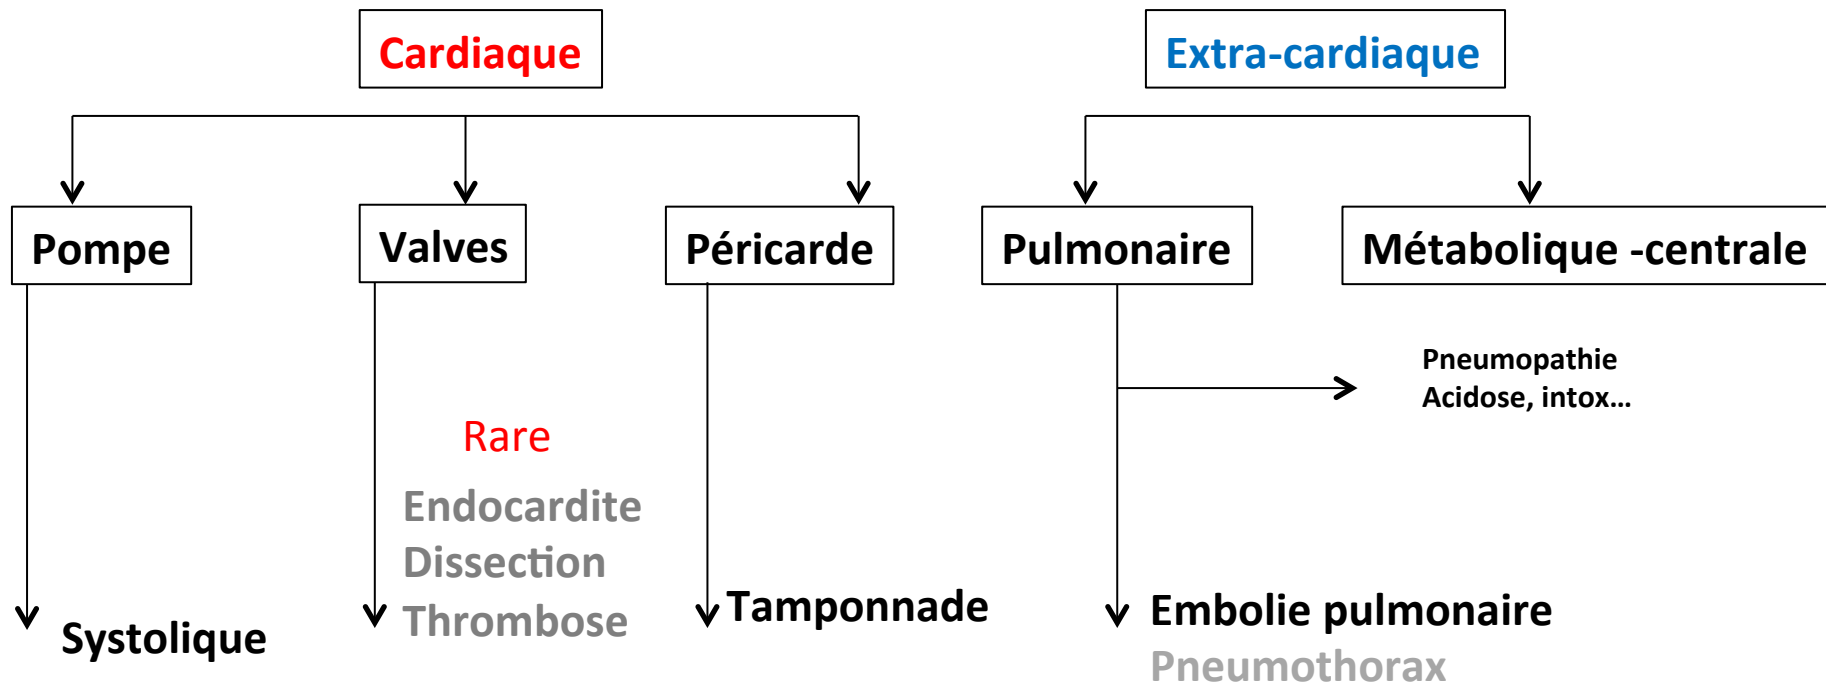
Cardiaque

Extra-cardiaque

Pompe

Valves

Péricarde

Pulmonaire

Métabolique -centrale

Pneumopathie
Acidose, intox…

Rare

Endocardite
Dissection
Thrombose

Tamponnade

Embolie pulmonaire
Pneumothorax

Systolique